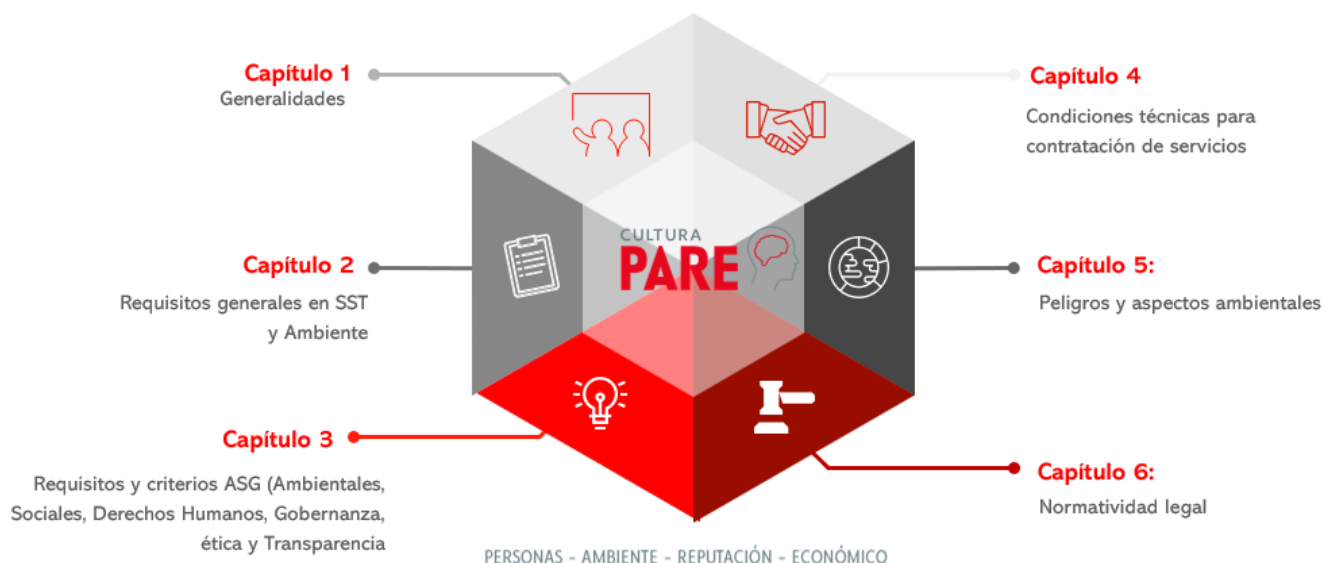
Capítulo 1
Generalidades

Capítulo 4
Condiciones técnicas para contratación de servicios

CULTURA
PARE

Capítulo 2
Requisitos generales en SST y Ambiente

Capítulo 5:
Peligros y aspectos ambientales

Capítulo 3
Requisitos y criterios ASG (Ambientales, Sociales, Derechos Humanos, Gobernanza, ética y Transparencia

Capítulo 6:
Normatividad legal

PERSONAS - AMBIENTE - REPUTACIÓN - ECONÓMICO